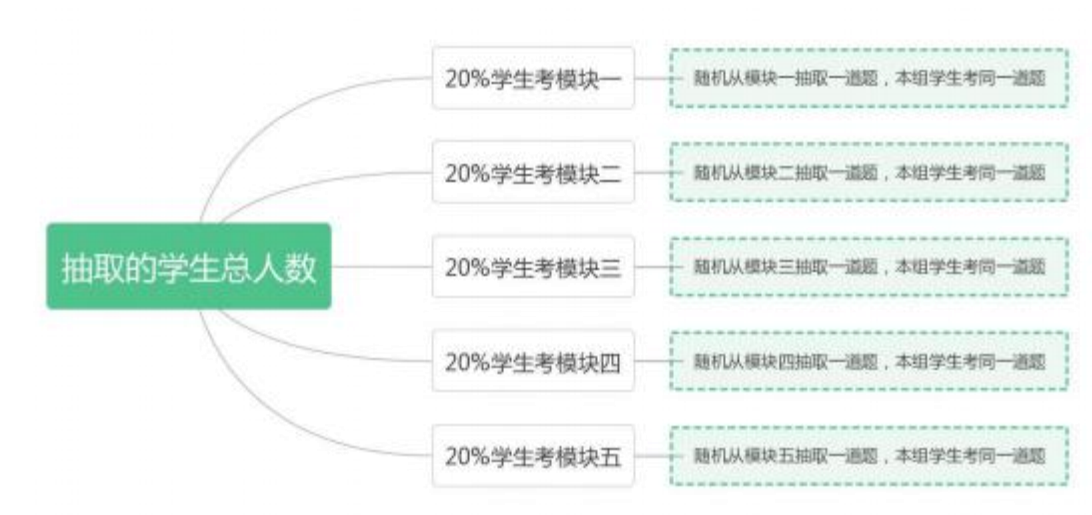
抽取的学生总人数

20%学生考模块一
随机从模块一抽取一道题，本组学生考同一道题

20%学生考模块二
随机从模块二抽取一道题，本组学生考同一道题

20%学生考模块三
随机从模块三抽取一道题，本组学生考同一道题

20%学生考模块四
随机从模块四抽取一道题，本组学生考同一道题

20%学生考模块五
随机从模块五抽取一道题，本组学生考同一道题